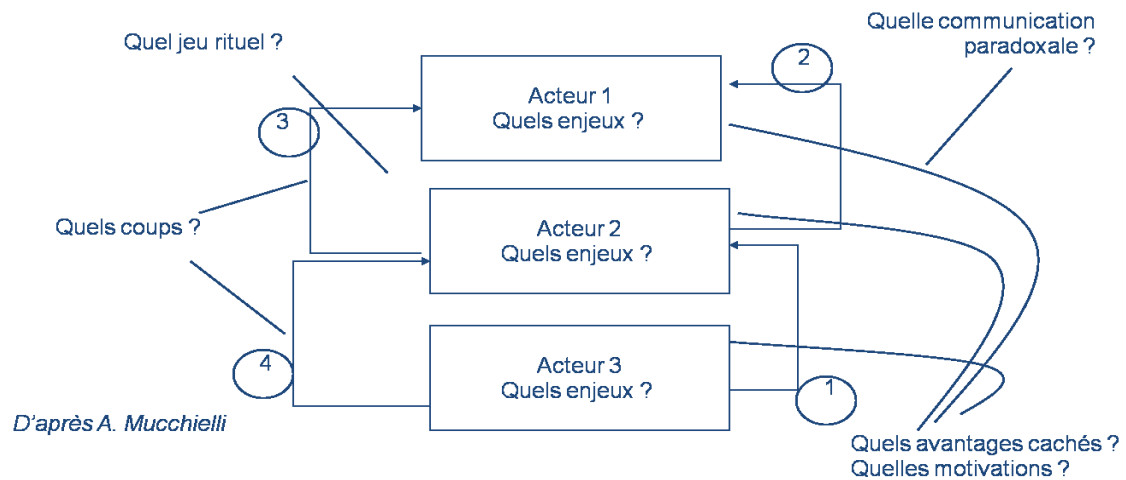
Quel jeu rituel ?

Quelle communication paradoxale ?

2

3

Acteur 1
Quels enjeux ?

Quels coups ?

Acteur 2
Quels enjeux ?

4

Acteur 3
Quels enjeux ?

1

D'après A. Mucchielli

Quels avantages cachés ?
Quelles motivations ?